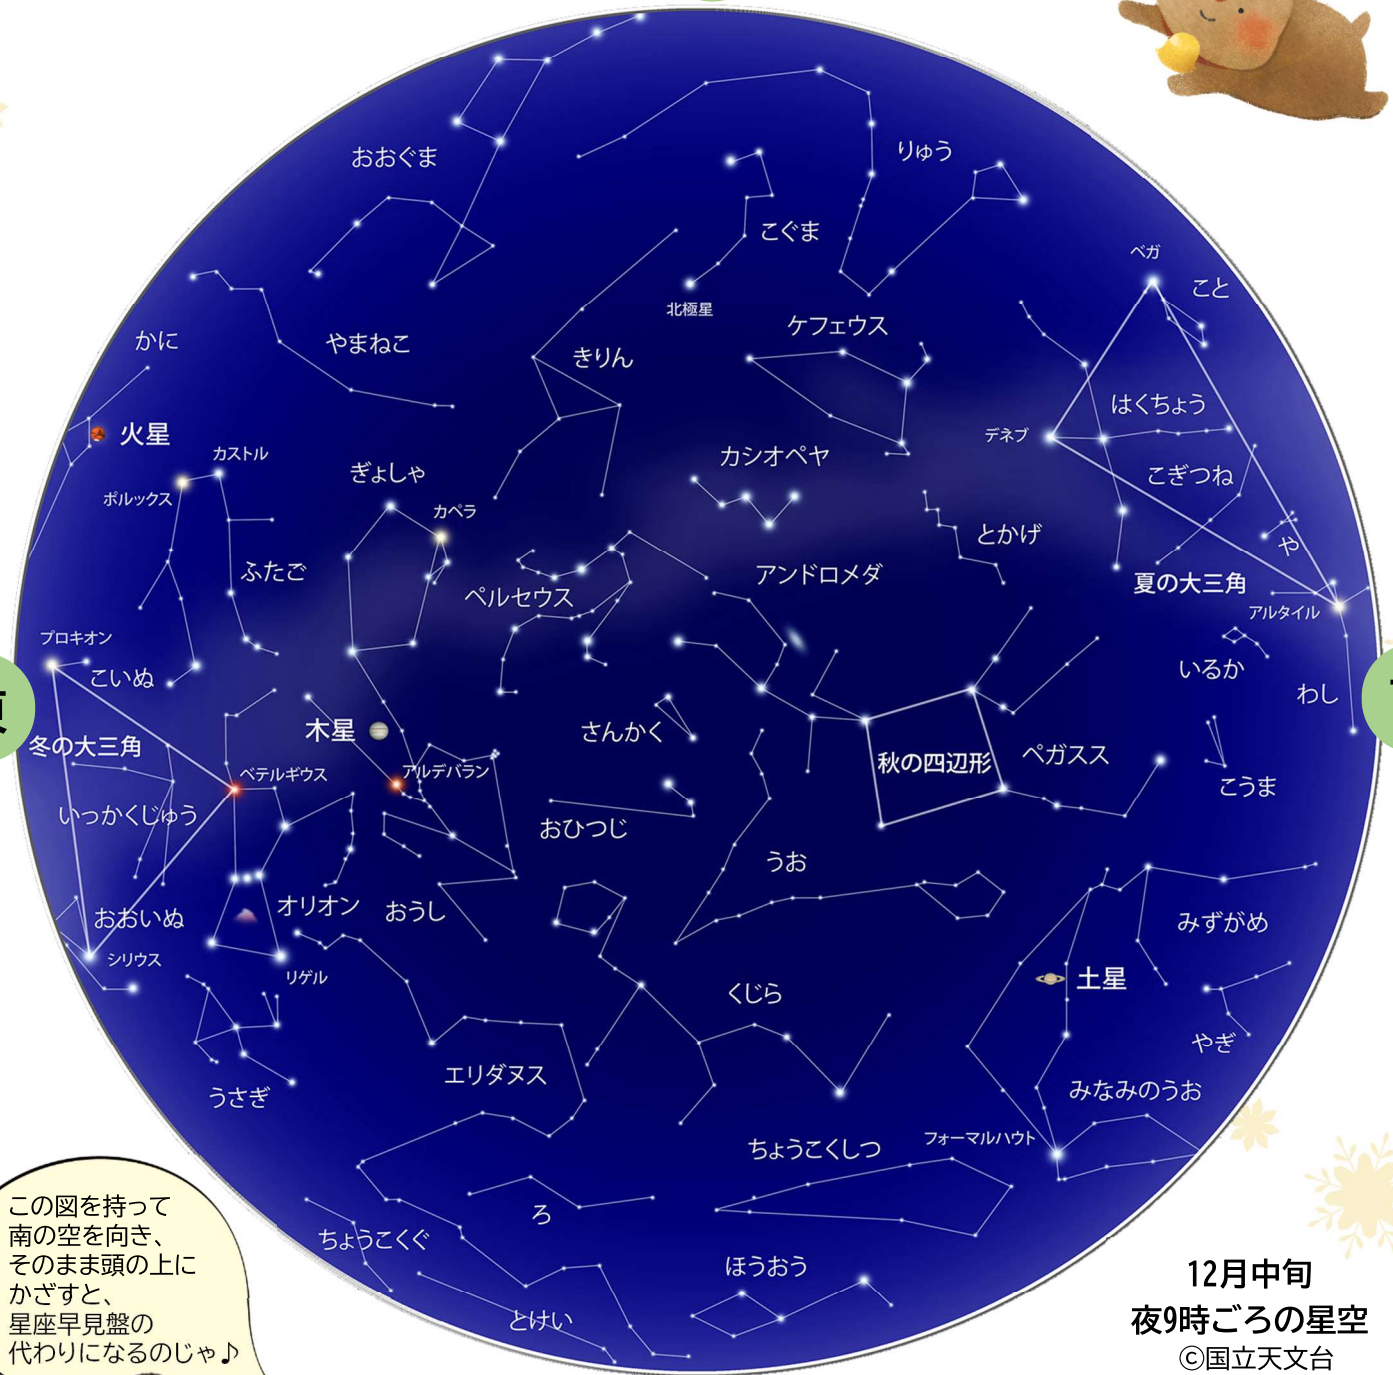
おおぐま
りゅう
こぐま
北極星
ケフェウス
ベガ
こと
かに
やまねこ
きりん
はくちょう
デネブ
火星
カシオペヤ
こぎつね
カストル
ぎょしゃ
ポルックス
カペラ
とかげ
ふたご
アンドロメダ
や
ペルセウス
夏の大三角
アルタイル
プロキオン
こいぬ
いるか
わし
木星
さんかく
冬の大三角
秋の四辺形
ペガスス
ベテルギウス
アルデバラン
いっかくじゅう
こうま
おひつじ
うお
オリオン
おうし
おおいぬ
みずがめ
シリウス
土星
リゲル
くじら
やぎ
エリダヌス
うさぎ
みなみのうお
フォーマルハウト
ちょうこくしつ
この図を持って南の空を向き、そのまま頭の上にかざすと、星座早見盤の代わりになるのじゃ♪
ろ
ちょうこくぐ
ほうおう
とけい
12月中旬
夜9時ごろの星空
©国立天文台